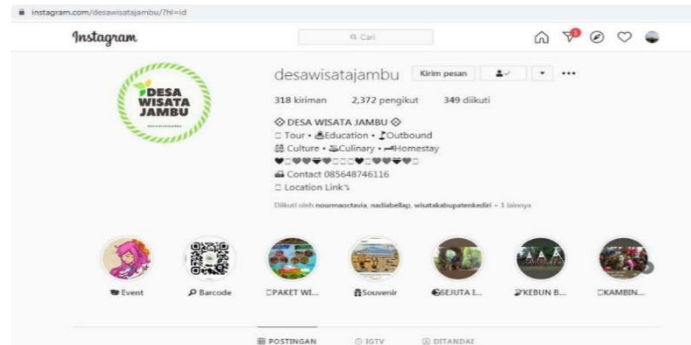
instagram.com/desawisatajambu/?hl=id

Instagram

Cari

DESA WISATA JAMBU

desawisatajambu Kirim pesan

318 kiriman 2,372 pengikut 349 diikuti

◇ DESA WISATA JAMBU ◇
□ Tour • Education • Outbound
Culture • Culinary • Homestay
♥□♥♥♥□□□♥□♥♥♥□
Contact 085648746116
□ Location Link

Diikuti oleh nourmaoctavia, nadiabellap, wisatakabupatenkediri + 1 lainnya

Event
Barcode
□PAKET WI...
Souvenir
SEJUTA I...
KEBUN B...
□KAMBIN...

POSTINGAN IGTV DITANDAI